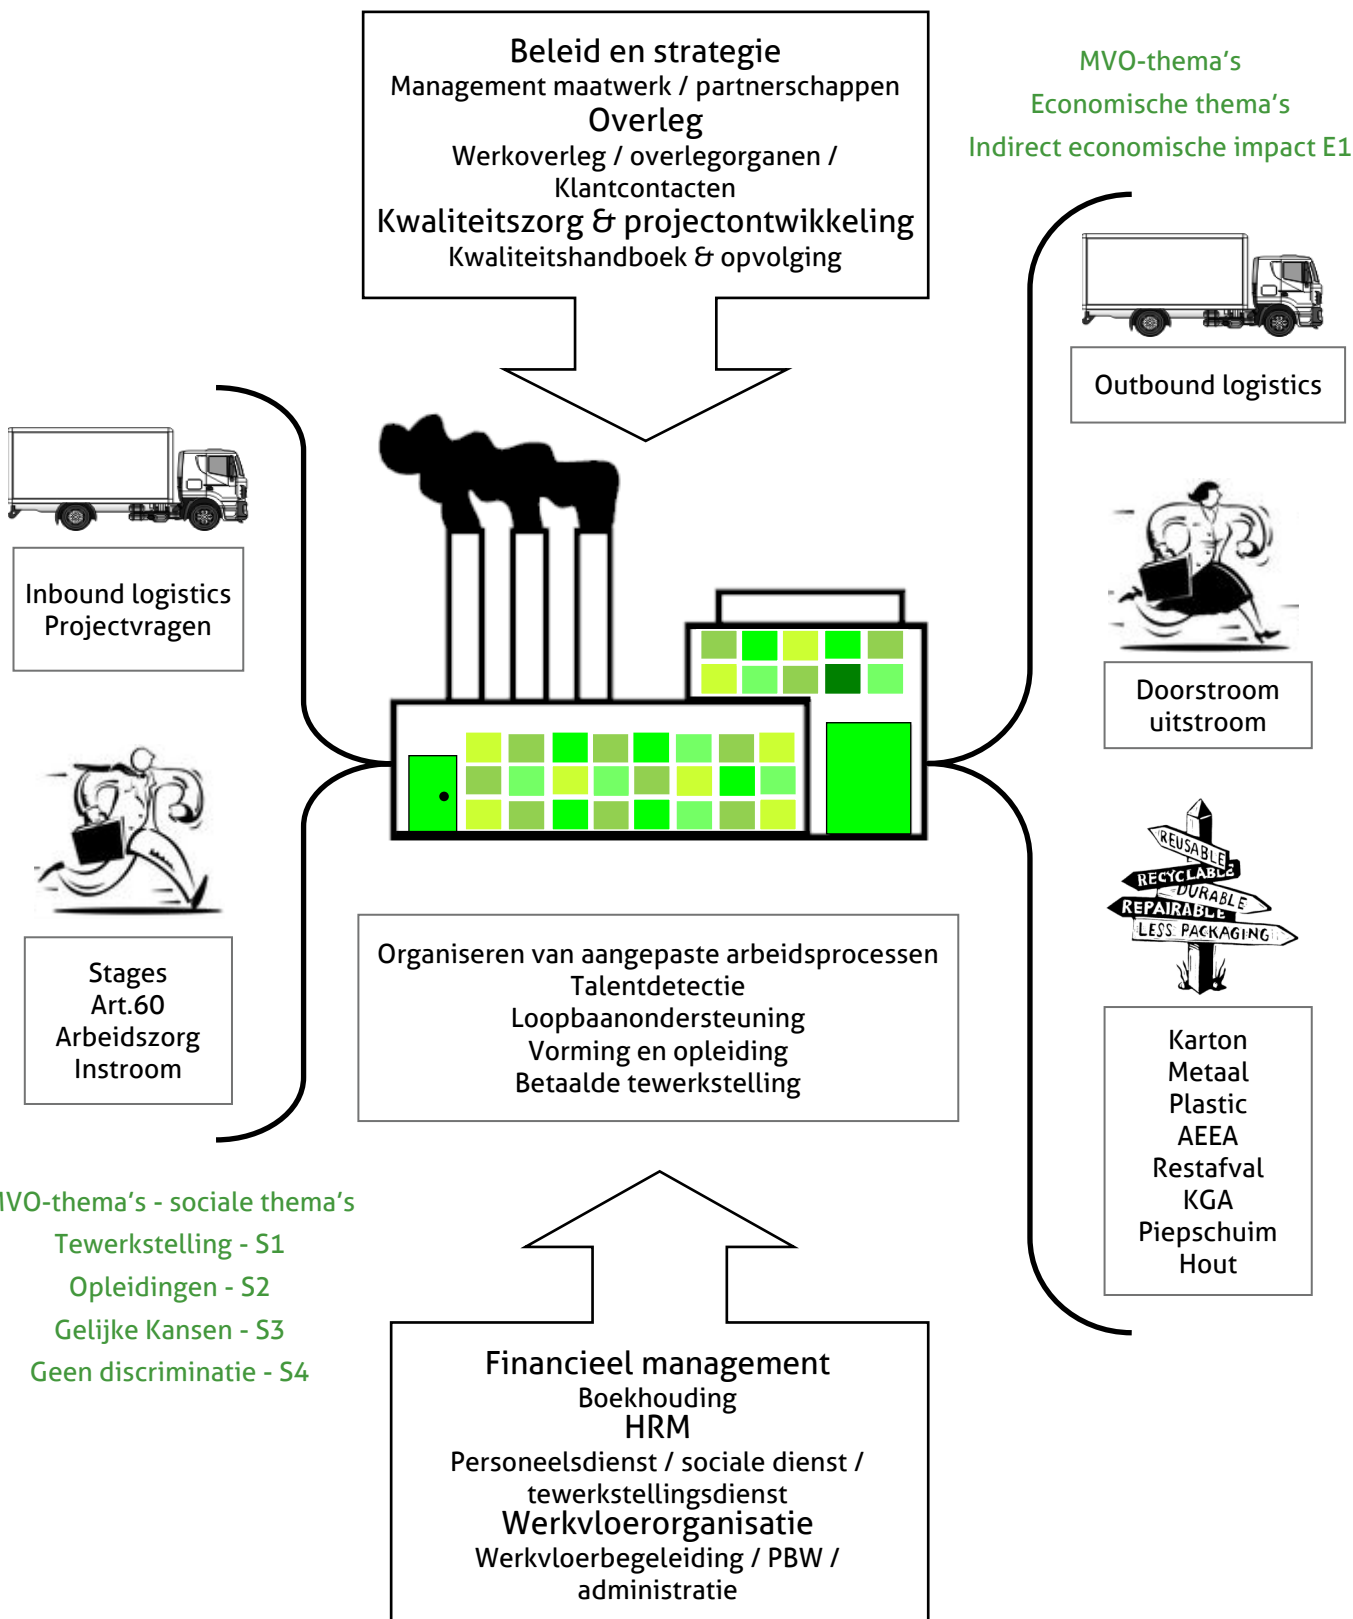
Beleid en strategie
Management maatwerk / partnerschappen
Overleg
Werkoverleg / overlegorganen / Klantcontacten
Kwaliteitszorg & projectontwikkeling
Kwaliteitshandboek & opvolging

MVO-thema's
Economische thema's
Indirect economische impact E1

Outbound logistics

Inbound logistics
Projectvragen

Doorstroom
uitstroom

REUSABLE
RECYCLABLE
DURABLE
REPAIRABLE
LESS PACKAGING

Stages
Art.60
Arbeidszorg
Instroom

Organiseren van aangepaste arbeidsprocessen
Talentdetectie
Loopbaanondersteuning
Vorming en opleiding
Betaalde tewerkstelling

Karton
Metaal
Plastic
AEEA
Restafval
KGA
Piepschuim
Hout

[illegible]VO-thema's - sociale thema's
Tewerkstelling - S1
Opleidingen - S2
Gelijke Kansen - S3
Geen discriminatie - S4

Financieel management
Boekhouding
HRM
Personeelsdienst / sociale dienst / tewerkstellingsdienst
Werkvloerorganisatie
Werkvloerbegeleiding / PBW / administratie